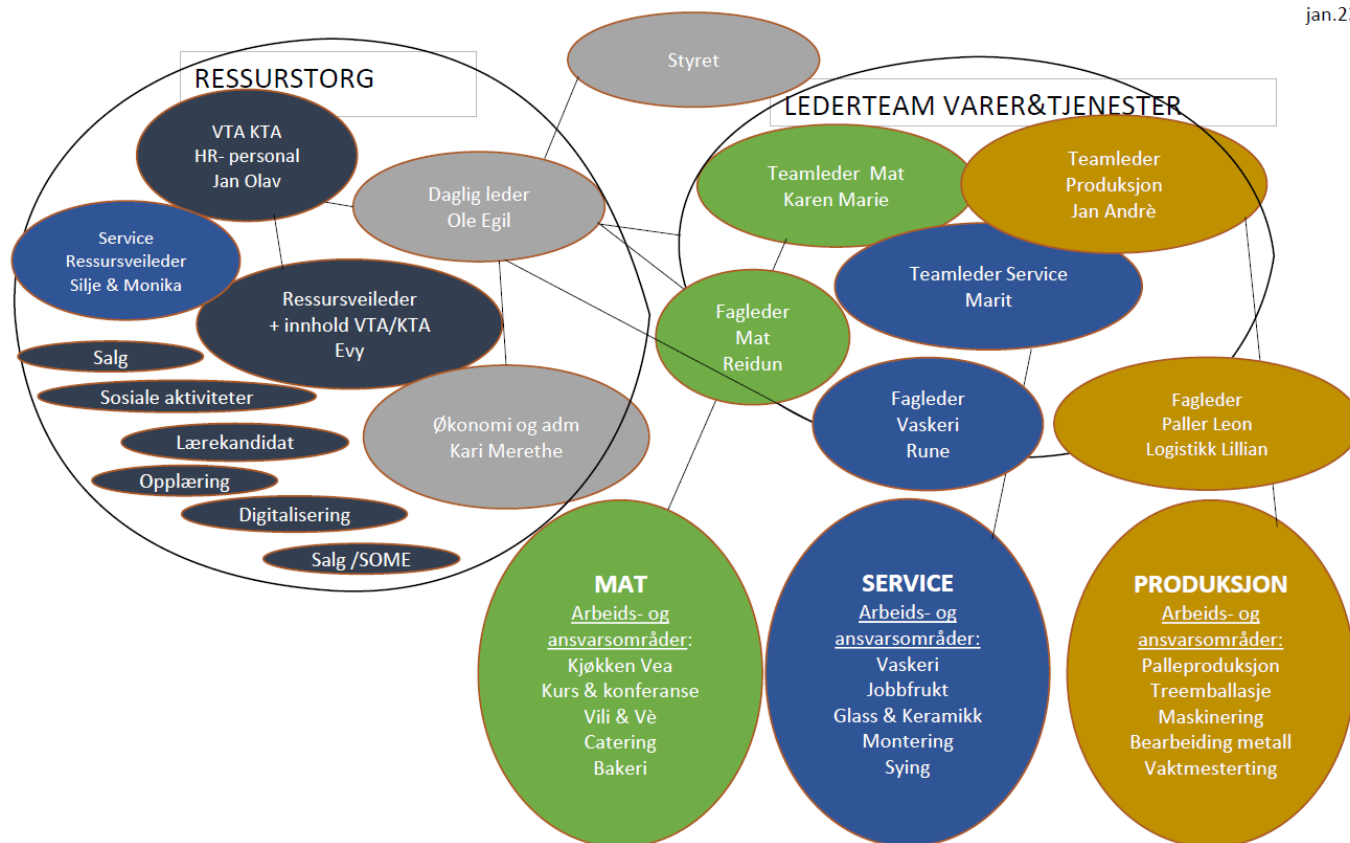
jan.2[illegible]

RESSURSTORG

Styret

LEDERTEAM VARER&TJENESTER

VTA KTA
HR- personal
Jan Olav

Daglig leder
Ole Egil

Service
Ressursveileder
Silje & Monika

Ressursveileder
+ innhold VTA/KTA
Evy

Salg

Sosiale aktiviteter

Lærekandidat

Opplæring

Digitalisering

Salg /SOME

Økonomi og adm
Kari Merethe

Teamleder Mat
Karen Marie

Teamleder
Produksjon
Jan Andrè

Teamleder Service
Marit

Fagleder
Mat
Reidun

Fagleder
Vaskeri
Rune

Fagleder
Paller Leon
Logistikk Lillian

MAT
Arbeids- og ansvarsområder:
Kjøkken Vea
Kurs & konferanse
Vili & Vè
Catering
Bakeri

SERVICE
Arbeids- og ansvarsområder:
Vaskeri
Jobbfrukt
Glass & Keramikk
Montering
Sying

PRODUKSJON
Arbeids- og ansvarsområder:
Palleproduksjon
Treemballasje
Maskinering
Bearbeiding metall
Vaktmesterting